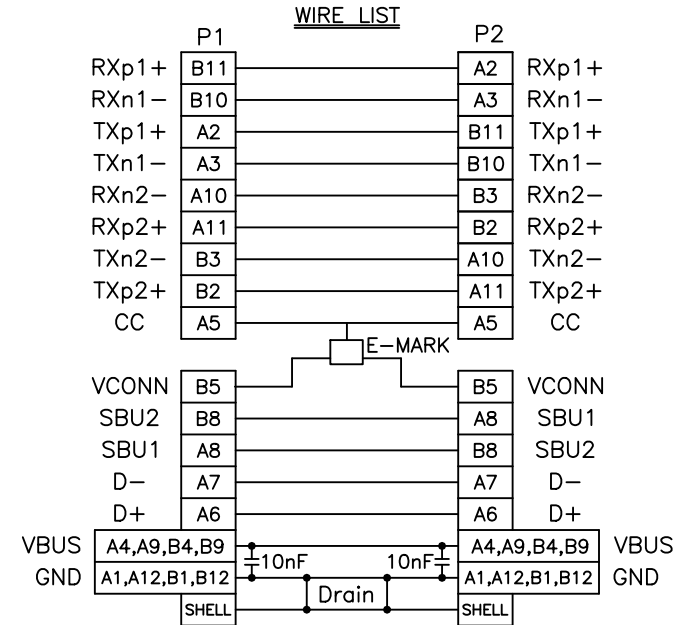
WIRE LIST

| Signal | P1 | P2 | Signal |
|---|---|---|---|
| RXp1+ | B11 | A2 | RXp1+ |
| RXn1− | B10 | A3 | RXn1− |
| TXp1+ | A2 | B11 | TXp1+ |
| TXn1− | A3 | B10 | TXn1− |
| RXn2− | A10 | B3 | RXn2− |
| RXp2+ | A11 | B2 | RXp2+ |
| TXn2− | B3 | A10 | TXn2− |
| TXp2+ | B2 | A11 | TXp2+ |
| CC | A5 | A5 | CC |
| VCONN | B5 | B5 | VCONN |
| SBU2 | B8 | A8 | SBU1 |
| SBU1 | A8 | B8 | SBU2 |
| D− | A7 | A7 | D− |
| D+ | A6 | A6 | D+ |
| VBUS | A4,A9,B4,B9 | A4,A9,B4,B9 | VBUS |
| GND | A1,A12,B1,B12 | A1,A12,B1,B12 | GND |
| | SHELL | SHELL | |

E-MARK

10nF

10nF

Drain